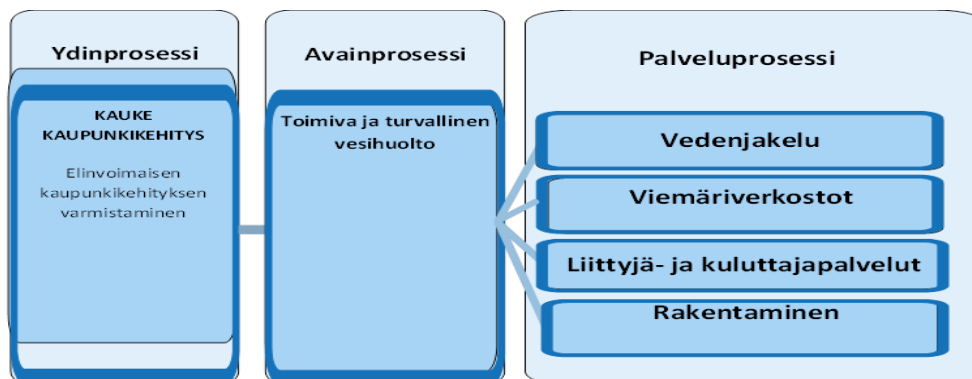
Ydinprosessi

KAUKE KAUPUNKIKEHITYS

Elinvoimaisen kaupunkikehityksen varmistaminen

Avainprosessi

Toimiva ja turvallinen vesihuolto

Palveluprosessi

Vedenjakelu

Viemäriverkostot

Liittyjä- ja kuluttajapalvelut

Rakentaminen